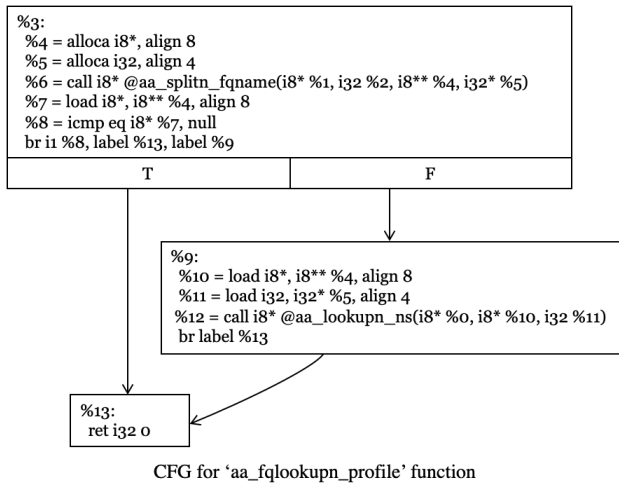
%3:
%4 = alloca i8*, align 8
%5 = alloca i32, align 4
%6 = call i8* @aa_splitn_fqname(i8* %1, i32 %2, i8** %4, i32* %5)
%7 = load i8*, i8** %4, align 8
%8 = icmp eq i8* %7, null
br i1 %8, label %13, label %9

T

F

%9:
%10 = load i8*, i8** %4, align 8
%11 = load i32, i32* %5, align 4
%12 = call i8* @aa_lookupn_ns(i8* %0, i8* %10, i32 %11)
br label %13

%13:
ret i32 0

CFG for 'aa_fqlookupn_profile' function